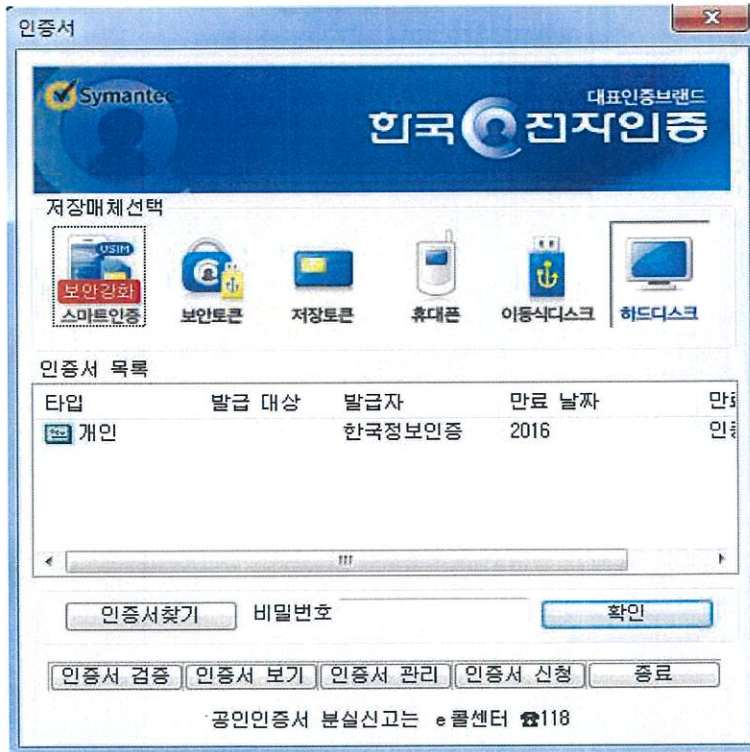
인증서

Symantec

대표인증브랜드

한국 전자인증

저장매체선택

USIM

보안강화

스마트인증

보안토큰

저장토큰

휴대폰

이동식디스크

하드디스크

인증서 목록

| 타입 | 발급 대상 | 발급자 | 만료 날짜 | 만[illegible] |
|---|---|---|---|---|
| 개인 | | 한국정보인증 | 2016 | 인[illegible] |

인증서찾기

비밀번호

확인

인증서 검증

인증서 보기

인증서 관리

인증서 신청

종료

공인인증서 분실신고는 e콜센터 ☎118